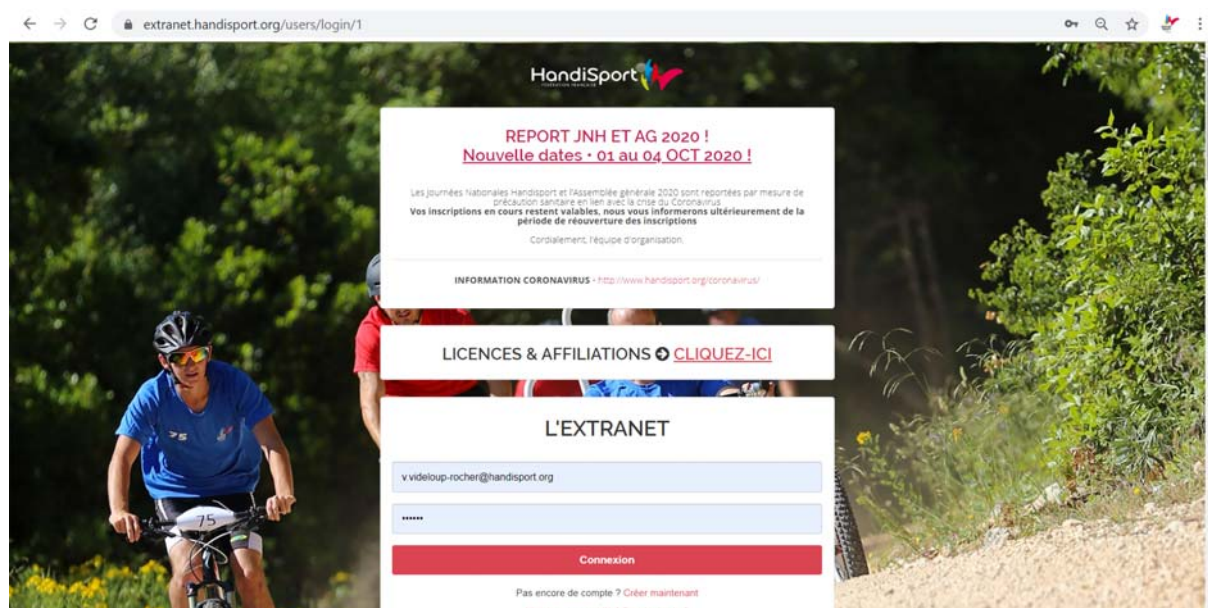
extranet.handisport.org/users/login/1

HandiSport
FÉDÉRATION FRANÇAISE

REPORT JNH ET AG 2020 !
Nouvelle dates : 01 au 04 OCT 2020 !

Les Journées Nationales Handisport et l'Assemblée générale 2020 sont reportées par mesure de précaution sanitaire en lien avec la crise du Coronavirus
Vos inscriptions en cours restent valables, nous vous informerons ultérieurement de la période de réouverture des inscriptions

Cordialement, l'équipe d'organisation.

INFORMATION CORONAVIRUS - http://www.handisport.org/coronavirus/

LICENCES & AFFILIATIONS CLIQUEZ-ICI

L'EXTRANET

v.videloup-rocher@handisport.org

••••••

Connexion

Pas encore de compte ? Créer maintenant

75

75